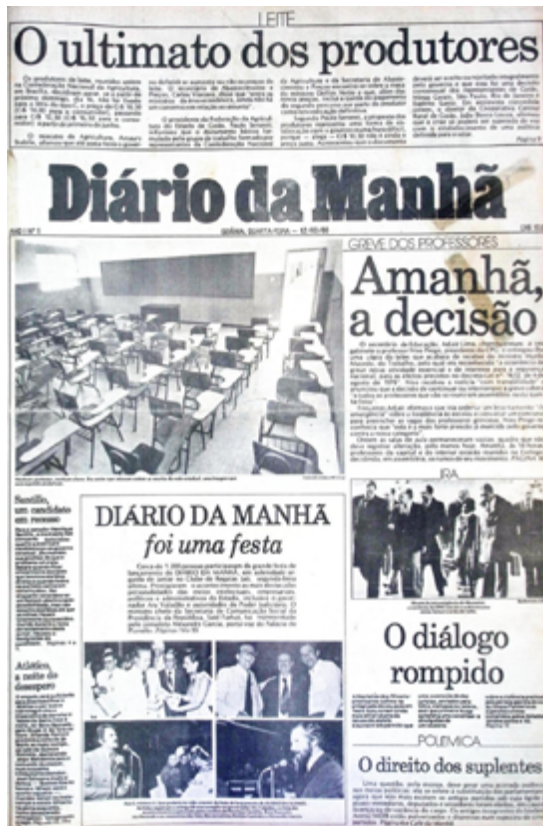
LEITE

O ultimato dos produtores

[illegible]

Diário da Manhã

ANO I Nº 1 GOIÂNIA, QUARTA-FEIRA — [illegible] Cr$ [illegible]

GREVE DOS PROFESSORES

Amanhã, a decisão

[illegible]

Santillo, um candidato em recesso

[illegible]

Atletico, a noite do desespero

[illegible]

DIÁRIO DA MANHÃ foi uma festa

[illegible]

IRÃ

O diálogo rompido

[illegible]

POLÊMICA

O direito dos suplentes

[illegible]